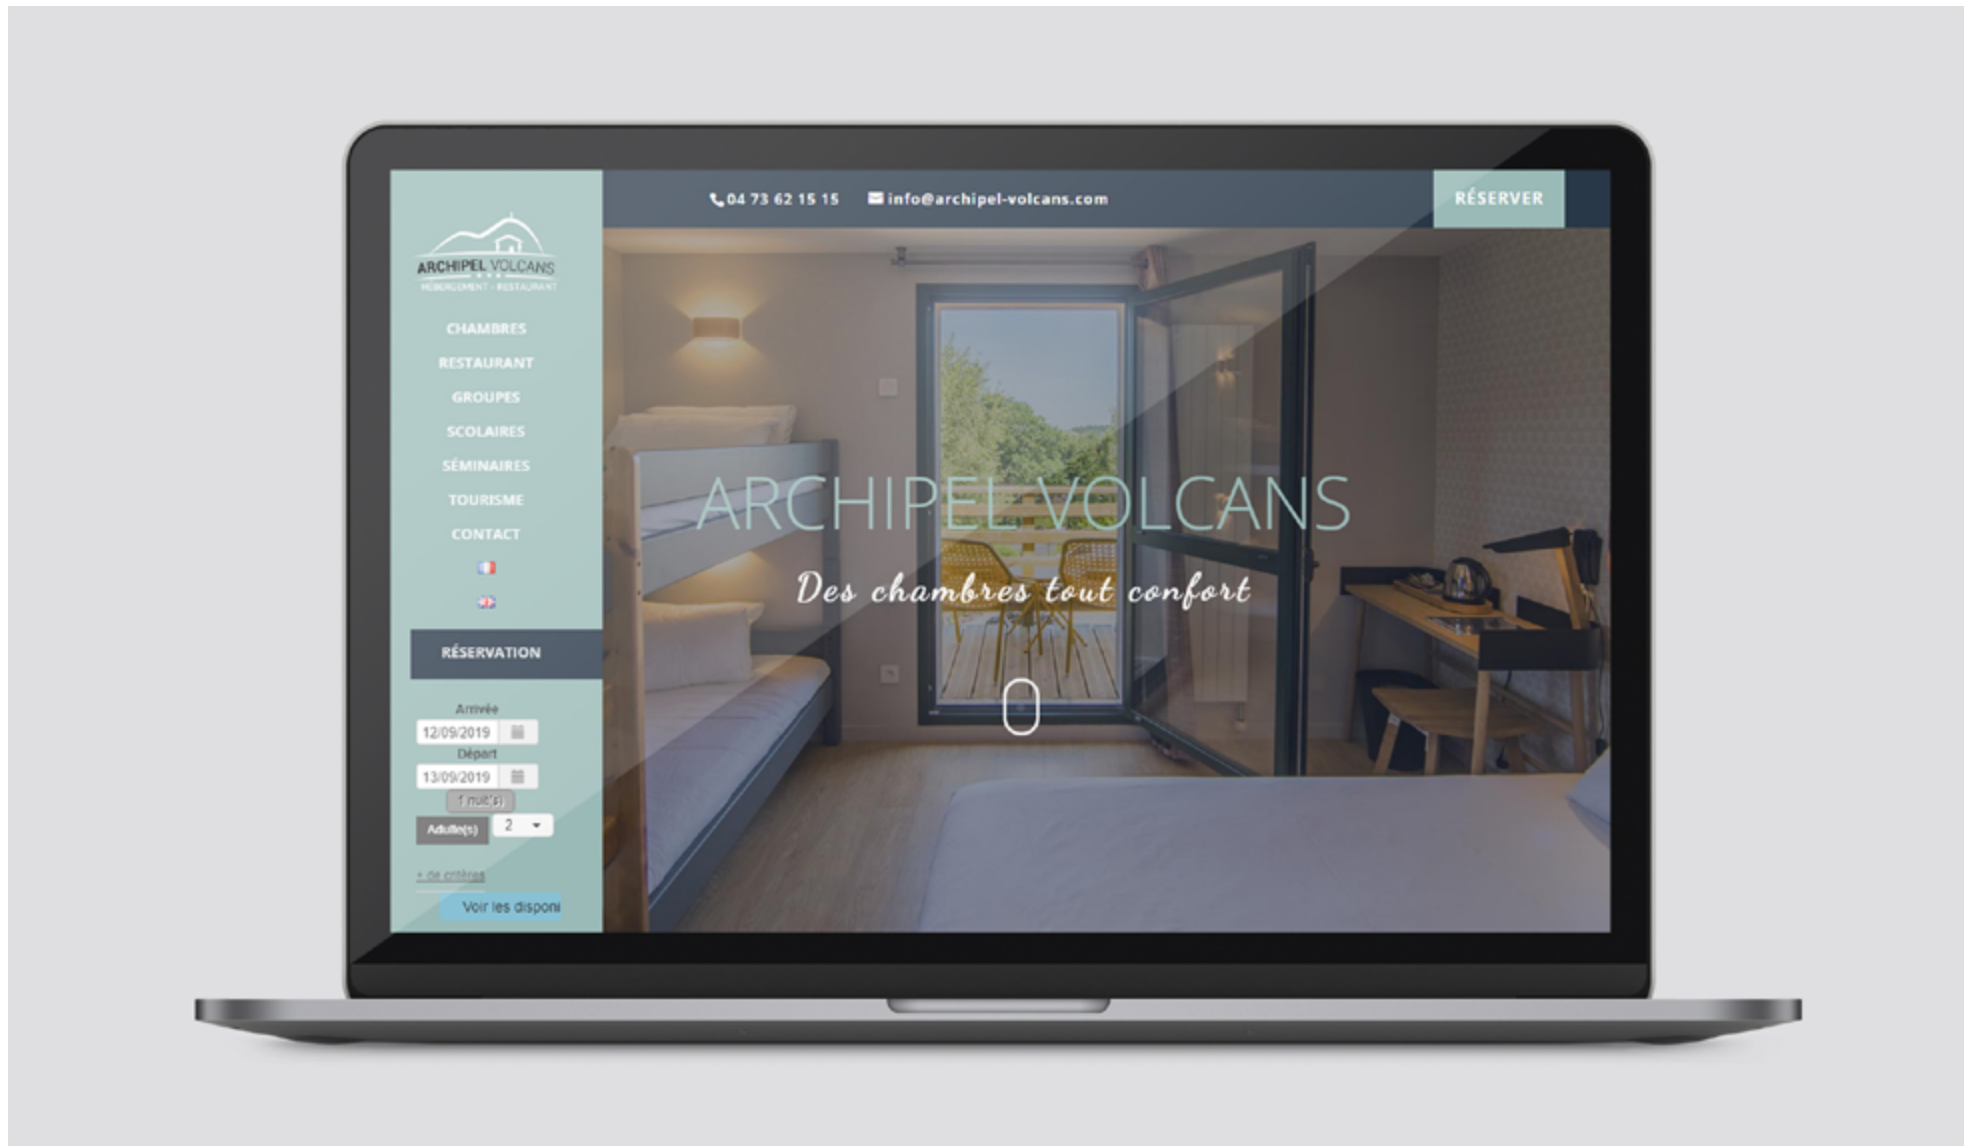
ARCHIPEL VOLCANS
HÉBERGEMENT · RESTAURANT

04 73 62 15 15 info@archipel-volcans.com RÉSERVER

CHAMBRES
RESTAURANT
GROUPES
SCOLAIRES
SÉMINAIRES
TOURISME
CONTACT

RÉSERVATION

Arrivée
12/09/2019
Départ
13/09/2019
1 nuit(s)
Adulte(s) 2

+ de critères
Voir les disponi

ARCHIPEL VOLCANS
Des chambres tout confort